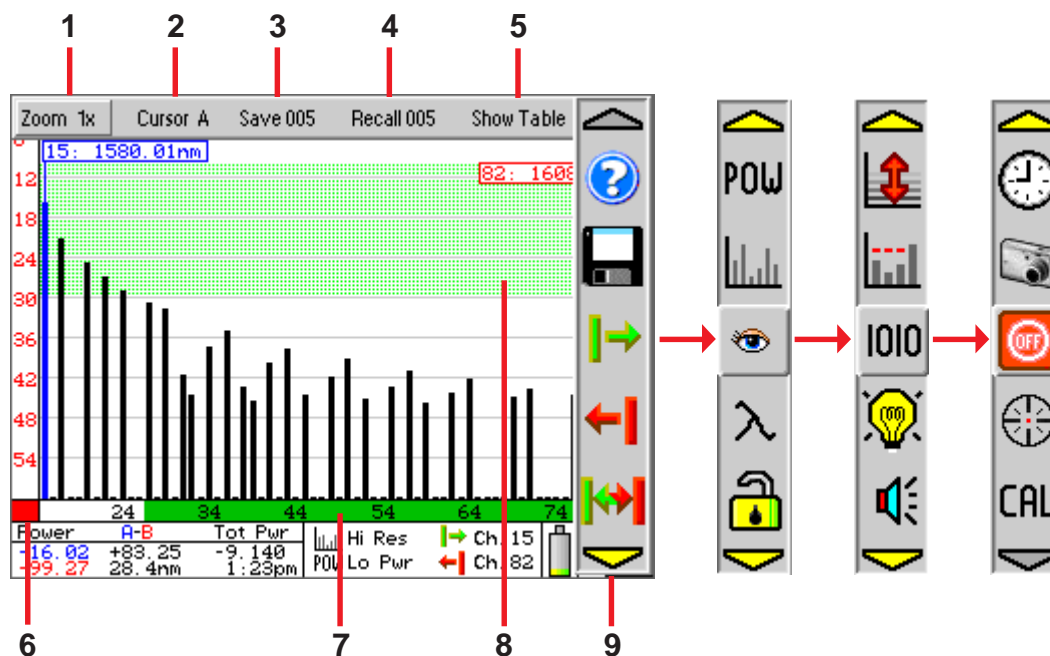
1 2 3 4 5

Zoom 1x Cursor A Save 005 Recall 005 Show Table

15: 1580.01nm

82: 1608

6
12
18
24
30
36
42
48
54

24 34 44 54 64 74

Power A-B Tot Pwr
-16.02 +83.25 -9.140
-99.27 28.4nm 1:23pm

Hi Res Ch.15
POW Lo Pwr Ch.82

POW

IOIO

OFF

CAL

6 7 8 9